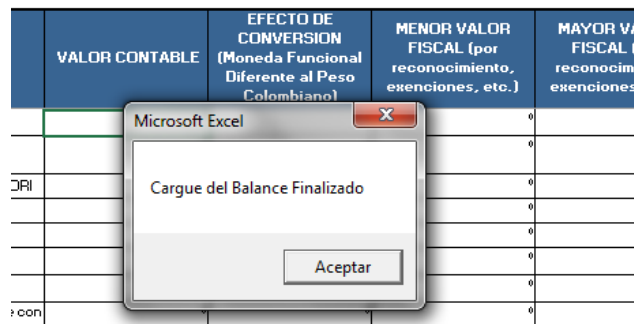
| | VALOR CONTABLE | EFECTO DE CONVERSION (Moneda Funcional Diferente al Peso Colombiano) | MENOR VALOR FISCAL (por reconocimiento, exenciones, etc.) | MAYOR VA FISCAL reconocim exenciones |
|---|---|---|---|---|
| | | | 0 | |
| | | | 0 | |
| ORI | | | 0 | |
| | | | 0 | |
| | | | 0 | |
| | | | 0 | |
| | | | 0 | |
| e con | | 0 | 0 | |

Microsoft Excel

Cargue del Balance Finalizado

Aceptar